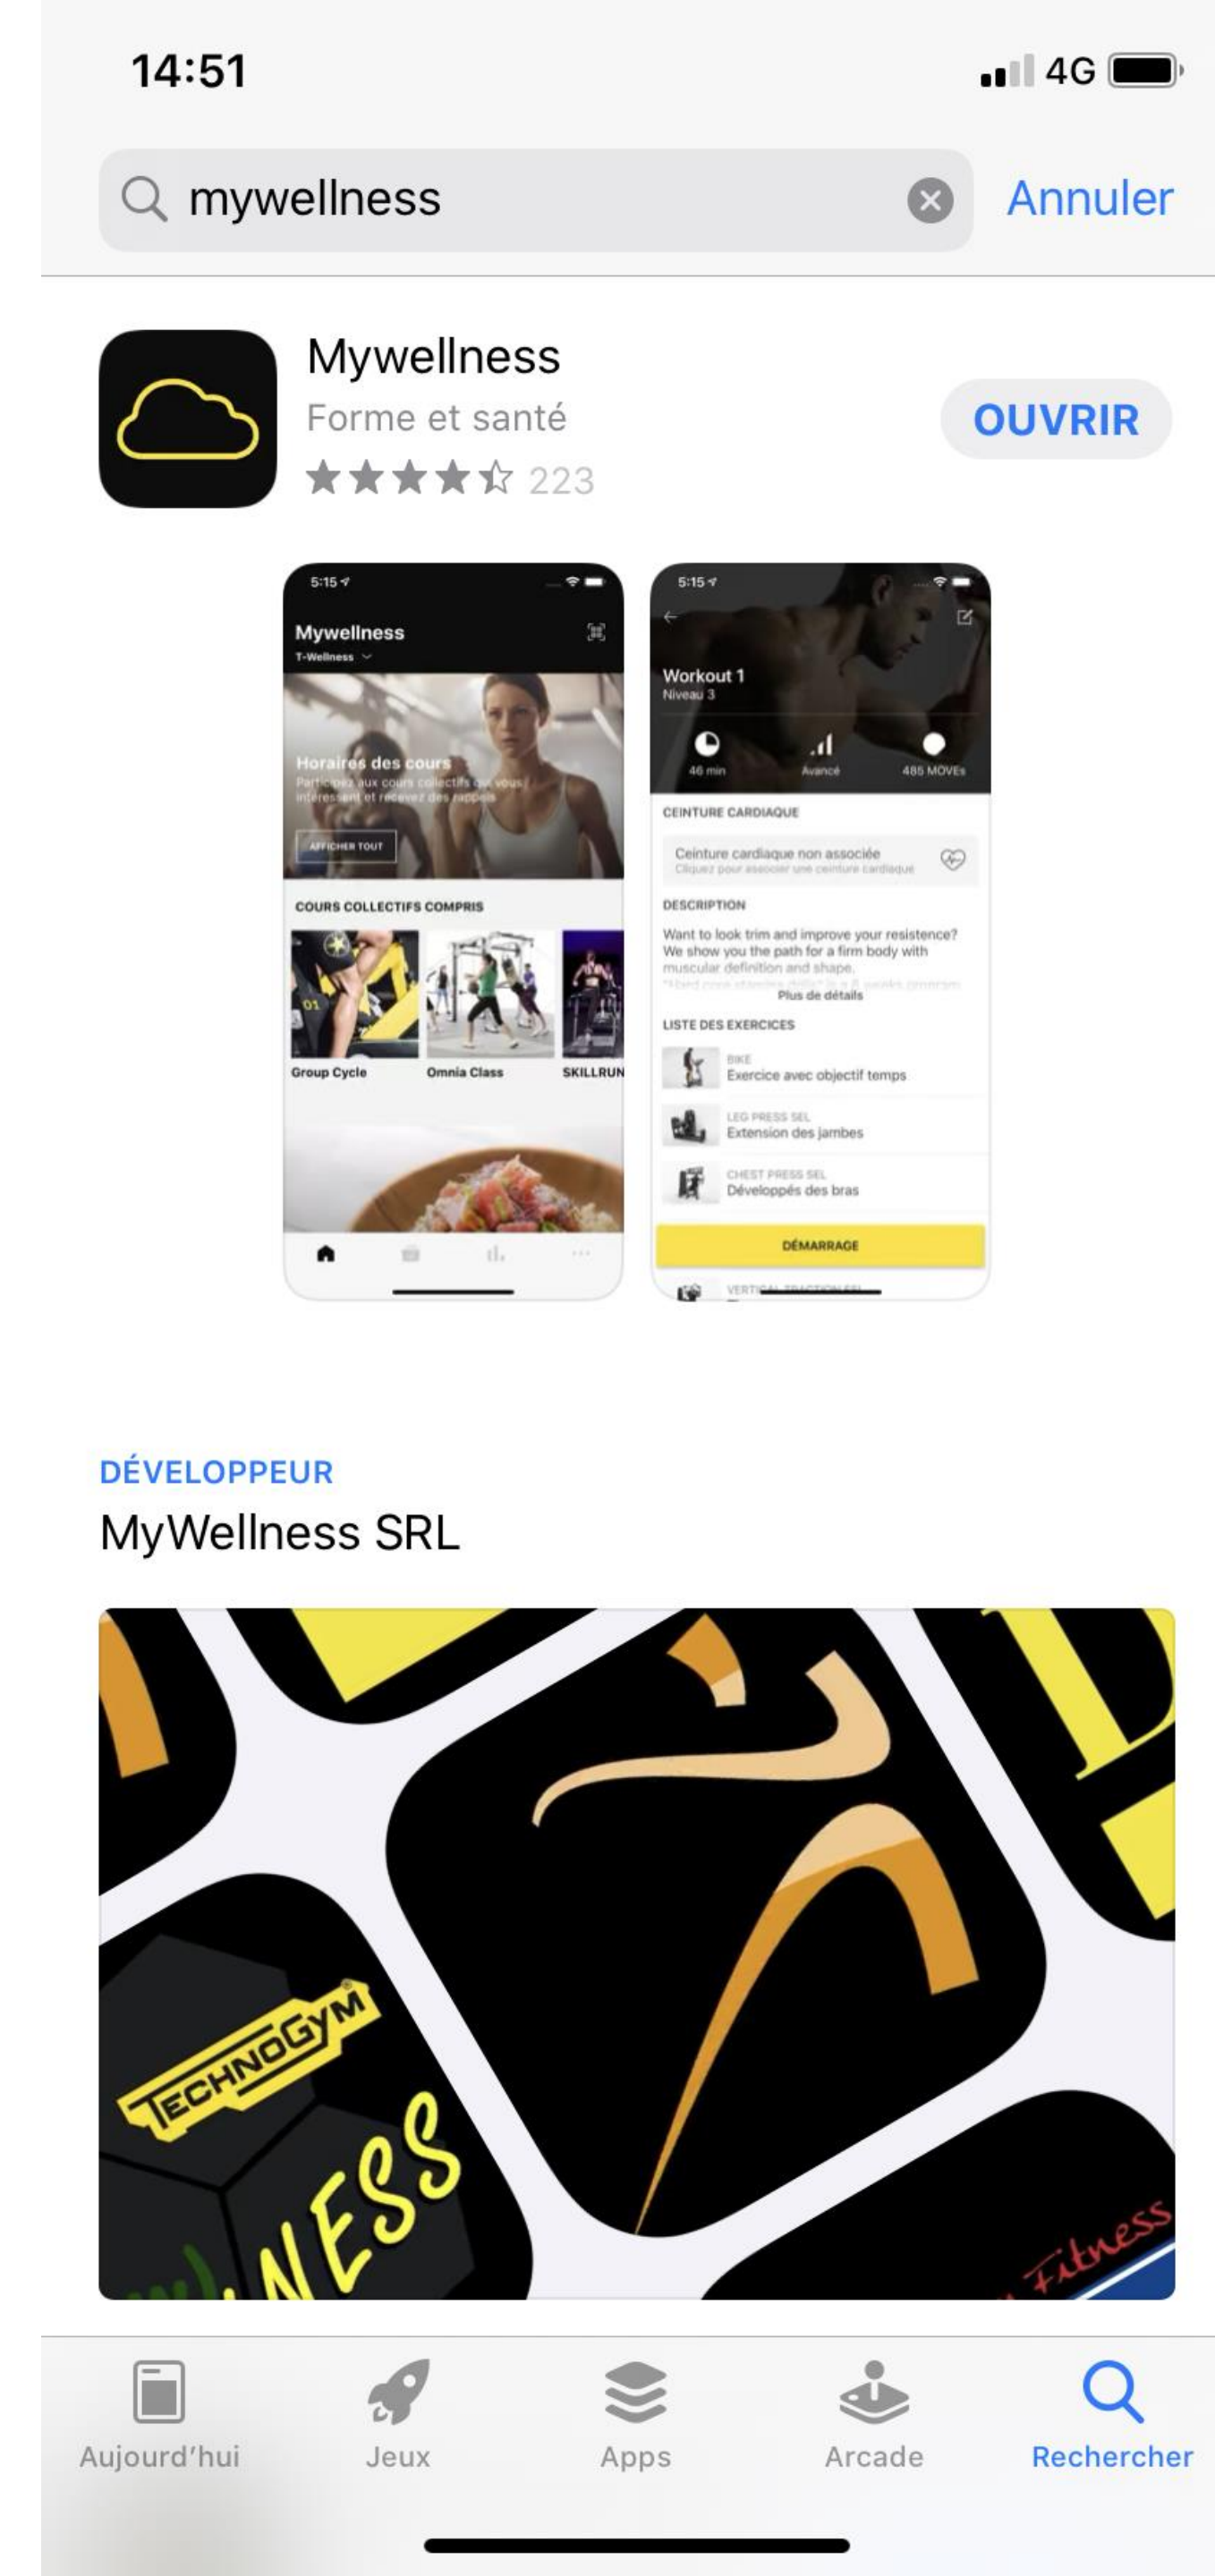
14:51
4G

mywellness
Annuler

Mywellness
Forme et santé
223
OUVRIR

5:15
Mywellness
T-Wellness
Horaires des cours
Participez aux cours collectifs qui vous intéressent et recevez des rappels
AFFICHER TOUT
COURS COLLECTIFS COMPRIS
Group Cycle
Omnia Class
SKILLRUN

5:15
Workout 1
Niveau 3
46 min
Avancé
485 MOVEs
CEINTURE CARDIAQUE
Ceinture cardiaque non associée
Cliquez pour associer une ceinture cardiaque
DESCRIPTION
Want to look trim and improve your resistence? We show you the path for a firm body with muscular definition and shape.
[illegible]
Plus de détails
LISTE DES EXERCICES
BIKE
Exercice avec objectif temps
LEG PRESS SEL
Extension des jambes
CHEST PRESS SEL
Développés des bras
DÉMARRAGE
VERTICAL TRACTION SEL

DÉVELOPPEUR
MyWellness SRL

TECHNOGYM
NESS
Fitness

Aujourd'hui
Jeux
Apps
Arcade
Rechercher